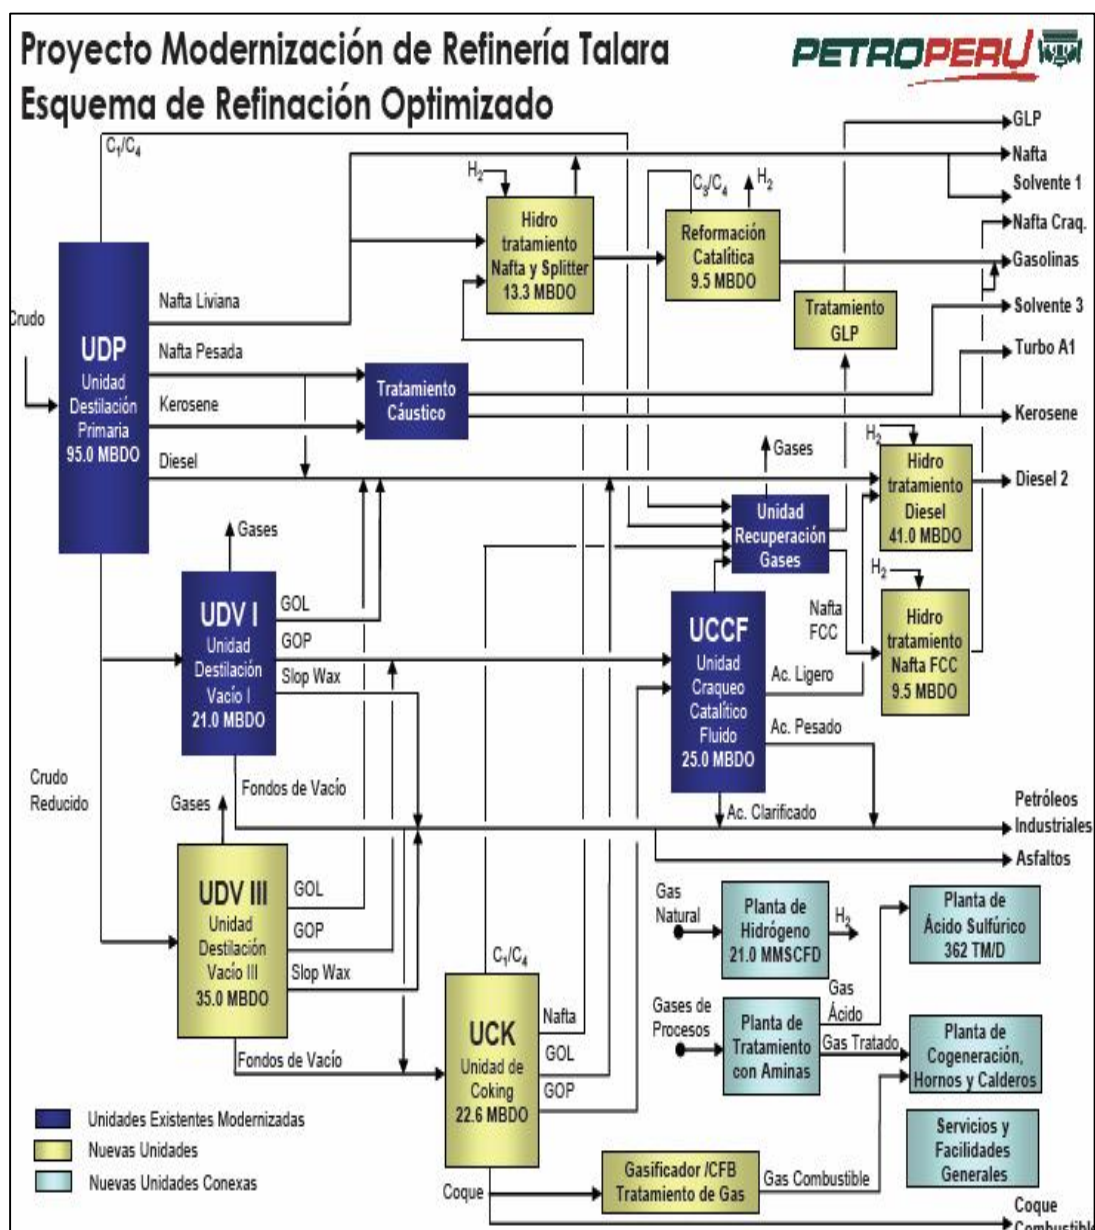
Proyecto Modernización de Refinería Talara
Esquema de Refinación Optimizado

PETROPERU

$C_1/C_4$

$H_2$

Hidro tratamiento Nafta y Splitter 13.3 MBDO

$C_3/C_4$

$H_2$

Reformación Catalítica 9.5 MBDO

GLP
Nafta
Solvente 1
Nafta Craq.
Gasolinas
Solvente 3
Turbo A1
Kerosene
Diesel 2

Tratamiento GLP

Crudo

UDP Unidad Destilación Primaria 95.0 MBDO

Nafta Liviana
Nafta Pesada
Kerosene
Diesel

Tratamiento Cáustico

Gases

$H_2$

Hidro tratamiento Diesel 41.0 MBDO

Unidad Recuperación Gases

Gases

UDV I Unidad Destilación Vacío I 21.0 MBDO

GOL
GOP
Slop Wax

$H_2$

Nafta FCC

UCCF Unidad Craqueo Catalítico Fluido 25.0 MBDO

Ac. Ligero
Ac. Pesado

Hidro tratamiento Nafta FCC 9.5 MBDO

Crudo Reducido

Fondos de Vacío

Gases

Ac. Clarificado

Petróleos Industriales
Asfaltos

UDV III Unidad Destilación Vacío III 35.0 MBDO

GOL
GOP
Slop Wax

$C_1/C_4$

Gas Natural

Planta de Hidrógeno 21.0 MMSCFD

$H_2$

Planta de Ácido Sulfúrico 362 TM/D

Gas Ácido

Gases de Procesos

Planta de Tratamiento con Aminas

Gas Tratado

Planta de Cogeneración, Hornos y Calderos

UCK Unidad de Coking 22.6 MBDO

Nafta
GOL
GOP

Fondos de Vacío

Unidades Existentes Modernizadas
Nuevas Unidades
Nuevas Unidades Conexas

Servicios y Facilidades Generales

Coque

Gasificador /CFB Tratamiento de Gas

Gas Combustible

Coque Combustible